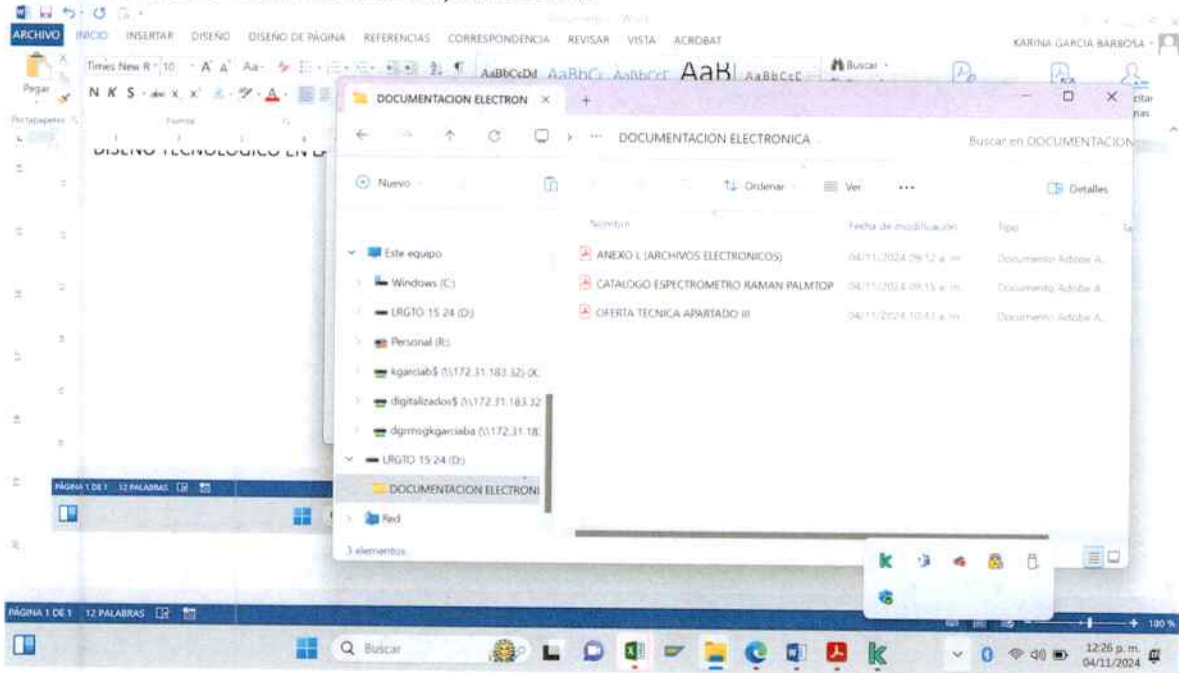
ARCHIVO INICIO INSERTAR DISEÑO DISEÑO DE PÁGINA REFERENCIAS CORRESPONDENCIA REVISAR VISTA ACROBAT

KARINA GARCIA BARBOSA

Pegar
Portapapeles
Times New R 10 A A Aa
N K S abc x x
Fuente
AaBbCcDd AaBbCc AaBbCcl AaB AaBbCcC
Buscar

DISEÑO TECNOLOGICO EN LA

DOCUMENTACION ELECTRON ×
+

DOCUMENTACION ELECTRONICA
Buscar en DOCUMENTACION

Nuevo
Ordenar
Ver
...
Detalles

Este equipo
Windows (C:)
LRGTO 15 24 (D:)
Personal (R:)
kgarciab$ (\\172.31.183.32) (K:
digitalizados$ (\\172.31.183.32
dgrmsgkgarciaba (\\172.31.18
LRGTO 15 24 (D:)
DOCUMENTACION ELECTRONI
Red

| Nombre | Fecha de modificación | Tipo |
|---|---|---|
| ANEXO L (ARCHIVOS ELECTRONICOS) | 04/11/2024 09:12 a. m. | Documento Adobe A... |
| CATALOGO ESPECTROMETRO RAMAN PALMTOP | 04/11/2024 09:15 a. m. | Documento Adobe A... |
| OFERTA TECNICA APARTADO III | 04/11/2024 10:41 a. m. | Documento Adobe A... |

3 elementos

PÁGINA 1 DE 1 12 PALABRAS

PÁGINA 1 DE 1 12 PALABRAS
100 %

Buscar

12:26 p. m.
04/11/2024